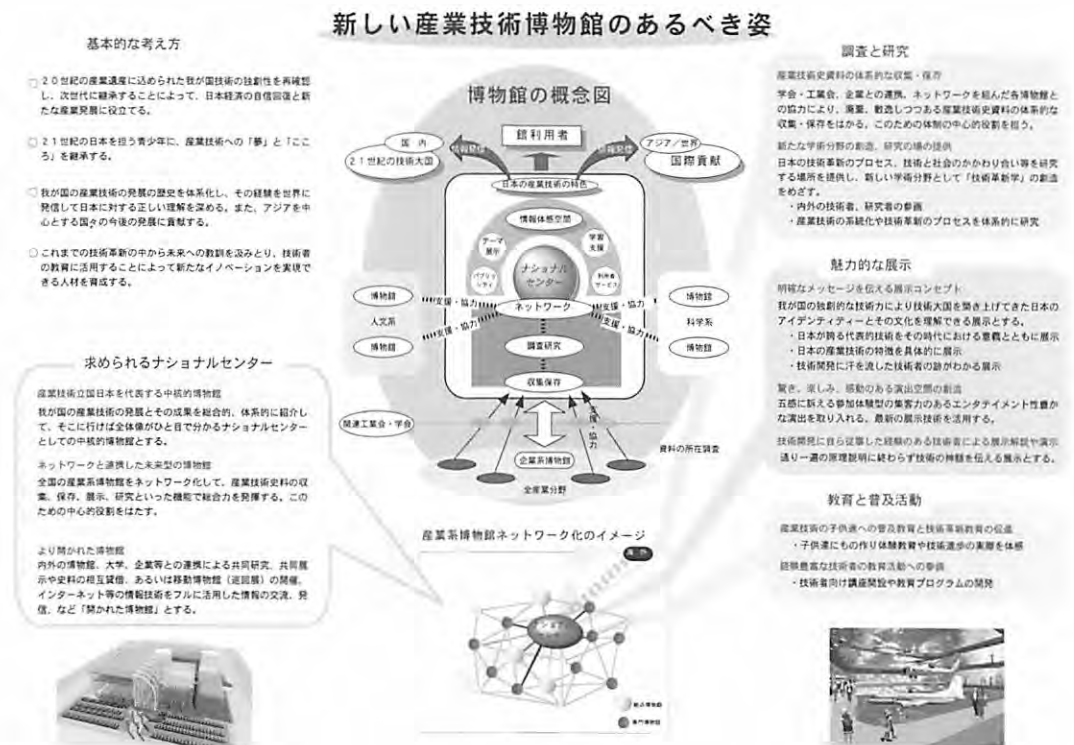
新しい産業技術博物館のあるべき姿

基本的な考え方

○ ２０世紀の産業遺産に込められた我が国技術の独創性を再確認し、次世代に継承することによって、日本経済の自信回復と新たな産業発展に役立てる。

○ ２１世紀の日本を担う青少年に、産業技術への「夢」と「こころ」を継承する。

○ 我が国の産業技術の発展の歴史を体系化し、その経験を世界に発信して日本に対する正しい理解を深める。また、アジアを中心とする国々の今後の発展に貢献する。

○ これまでの技術革新の中から未来への教訓を汲みとり、技術者の教育に活用することによって新たなイノベーションを実現できる人材を育成する。

博物館の概念図

館利用者

国内
２１世紀の技術大国

情報発信

アジア／世界
国際貢献

情報発信

日本の産業技術の特色

情報体感空間

テーマ展示

学習支援

パブリシティ

ナショナルセンター

利用者サービス

博物館

人文系

博物館

支援・協力

支援・協力

ネットワーク

支援・協力

支援・協力

博物館

科学系

博物館

調査研究

収集保存

関連工業会・学会

支援・協力

企業系博物館

資料の所在調査

全産業分野

求められるナショナルセンター

産業技術立国日本を代表する中核的博物館
我が国の産業技術の発展とその成果を総合的、体系的に紹介して、そこに行けば全体像がひと目で分かるナショナルセンターとしての中核的博物館とする。

ネットワークと連携した未来型の博物館
全国の産業系博物館をネットワーク化して、産業技術史料の収集、保存、展示、研究といった機能で総合力を発揮する。このための中心的役割をはたす。

より開かれた博物館
内外の博物館、大学、企業等との連携による共同研究、共同展示や史料の相互貸借、あるいは移動博物館（巡回展）の開催。インターネット等の情報技術をフルに活用した情報の交流、発信、など「開かれた博物館」とする。

産業系博物館ネットワーク化のイメージ

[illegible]

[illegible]

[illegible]

調査と研究

産業技術史資料の体系的な収集・保存
学会・工業会、企業との連携、ネットワークを組んだ各博物館との協力により、滅失、散逸しつつある産業技術史資料の体系的な収集・保存をはかる。このための体制の中心的役割を担う。

新たな学術分野の創造、研究の場の提供
日本の技術革新のプロセス、技術と社会のかかわり合い等を研究する場所を提供し、新しい学術分野として「技術革新学」の創造をめざす。
・内外の技術者、研究者の参画
・産業技術の系統化や技術革新のプロセスを体系的に研究

魅力的な展示

明確なメッセージを伝える展示コンセプト
我が国の独創的な技術力により技術大国を築き上げてきた日本のアイデンティティーとその文化を理解できる展示とする。
・日本が誇る代表的技術をその時代における意義とともに展示
・日本の産業技術の特徴を具体的に展示
・技術開発に汗を流した技術者の跡がわかる展示

驚き、楽しみ、感動のある演出空間の創造
五感に訴える参加体験型の集客力のあるエンタテイメント性豊かな演出を取り入れる。最新の展示技術を活用する。

技術開発に自ら従事した経験のある技術者による展示解説や演示
通り一遍の原理説明に終わらず技術の神髄を伝える展示とする。

教育と普及活動

産業技術の子供達への普及教育と技術革新教育の促進
・子供達にもの作り体験教育や技術進歩の実態を体感

経験豊富な技術者の教育活動への参画
・技術者向け講座開設や教育プログラムの開発